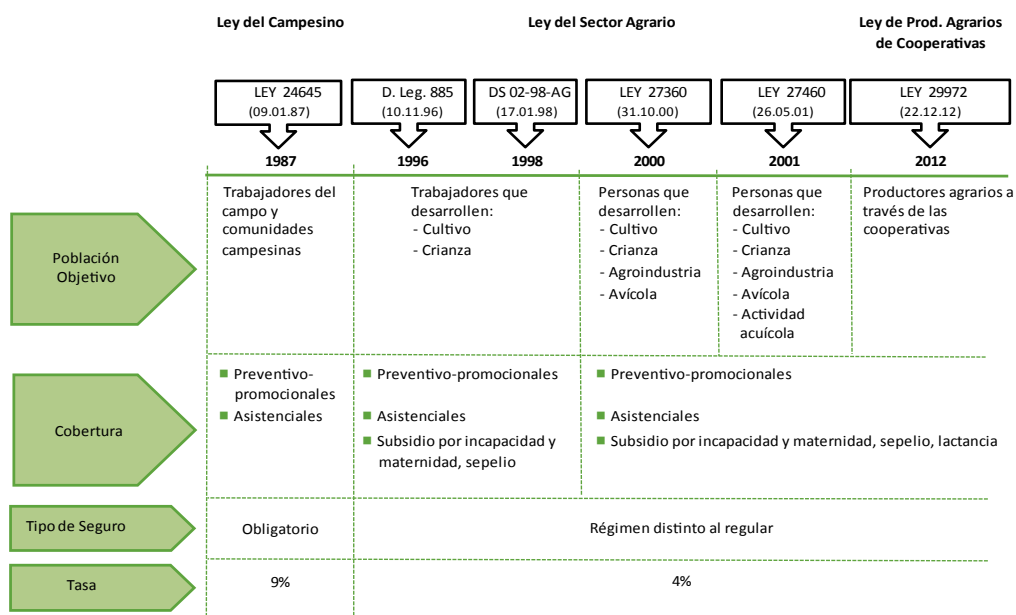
Ley del Campesino

Ley del Sector Agrario

Ley de Prod. Agrarios de Cooperativas

LEY 24645 (09.01.87)

D. Leg. 885 (10.11.96)

DS 02-98-AG (17.01.98)

LEY 27360 (31.10.00)

LEY 27460 (26.05.01)

LEY 29972 (22.12.12)

| | 1987 | 1996 | 1998 | 2000 | 2001 | 2012 |
|---|---|---|---|---|---|---|
| Población Objetivo | Trabajadores del campo y comunidades campesinas | Trabajadores que desarrollen: - Cultivo - Crianza | | Personas que desarrollen: - Cultivo - Crianza - Agroindustria - Avícola | Personas que desarrollen: - Cultivo - Crianza - Agroindustria - Avícola - Actividad acuícola | Productores agrarios a través de las cooperativas |
| Cobertura | Preventivo-promocionales; Asistenciales | Preventivo-promocionales; Asistenciales; Subsidio por incapacidad y maternidad, sepelio | | Preventivo-promocionales; Asistenciales; Subsidio por incapacidad y maternidad, sepelio, lactancia | | |
| Tipo de Seguro | Obligatorio | Régimen distinto al regular | | | | |
| Tasa | 9% | 4% | | | | |